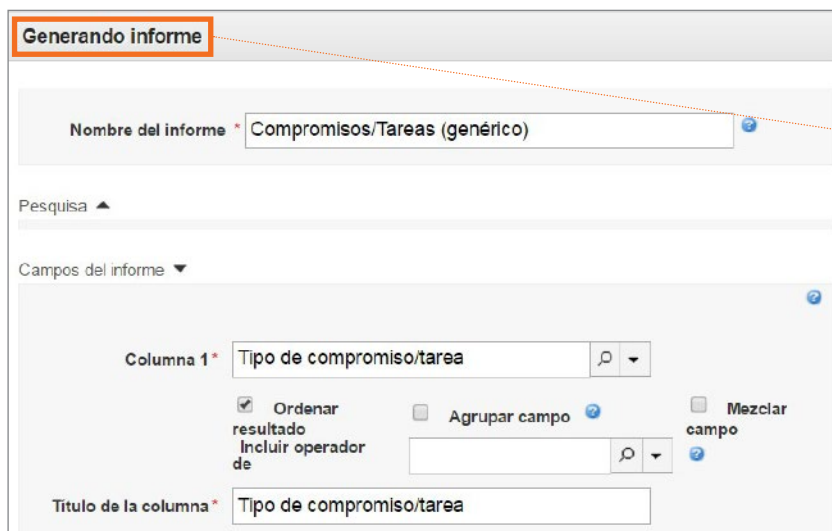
Generando informe

Nombre del informe * Compromisos/Tareas (genérico)

Pesquisa

Campos del informe

Columna 1* Tipo de compromiso/tarea

Ordenar resultado

Agrupar campo

Mezclar campo

Incluir operador de

Título de la columna* Tipo de compromiso/tarea